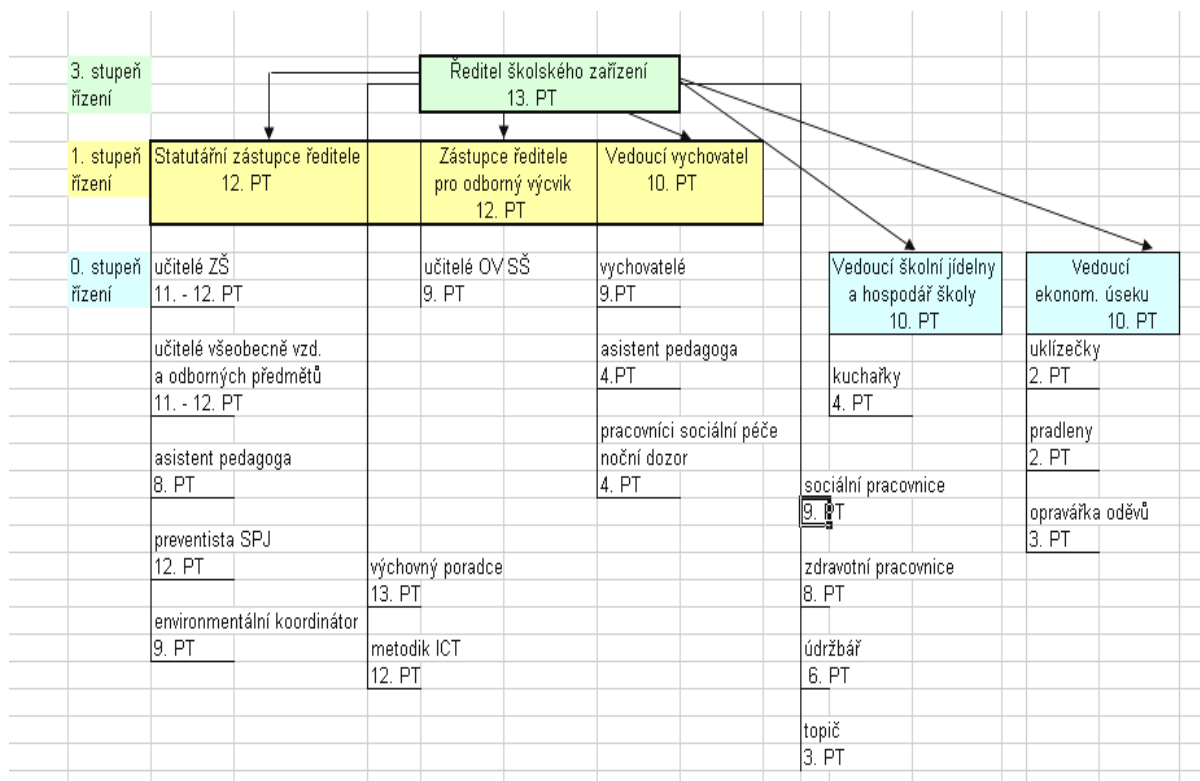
3. stupeň řízení

Ředitel školského zařízení
13. PT

1. stupeň řízení

Statutární zástupce ředitele
12. PT

Zástupce ředitele pro odborný výcvik
12. PT

Vedoucí vychovatel
10. PT

0. stupeň řízení

učitelé ZŠ
11. - 12. PT

učitelé všeobecně vzd. a odborných předmětů
11. - 12. PT

asistent pedagoga
8. PT

preventista SPJ
12. PT

environmentální koordinátor
9. PT

výchovný poradce
13. PT

metodik ICT
12. PT

učitelé OV SŠ
9. PT

vychovatelé
9.PT

asistent pedagoga
4.PT

pracovníci sociální péče noční dozor
4. PT

Vedoucí školní jídelny a hospodář školy
10. PT

kuchařky
4. PT

sociální pracovnice
9. PT

zdravotní pracovnice
8. PT

údržbář
6. PT

topič
3. PT

Vedoucí ekonom. úseku
10. PT

uklízečky
2. PT

pradleny
2. PT

opravářka oděvů
3. PT